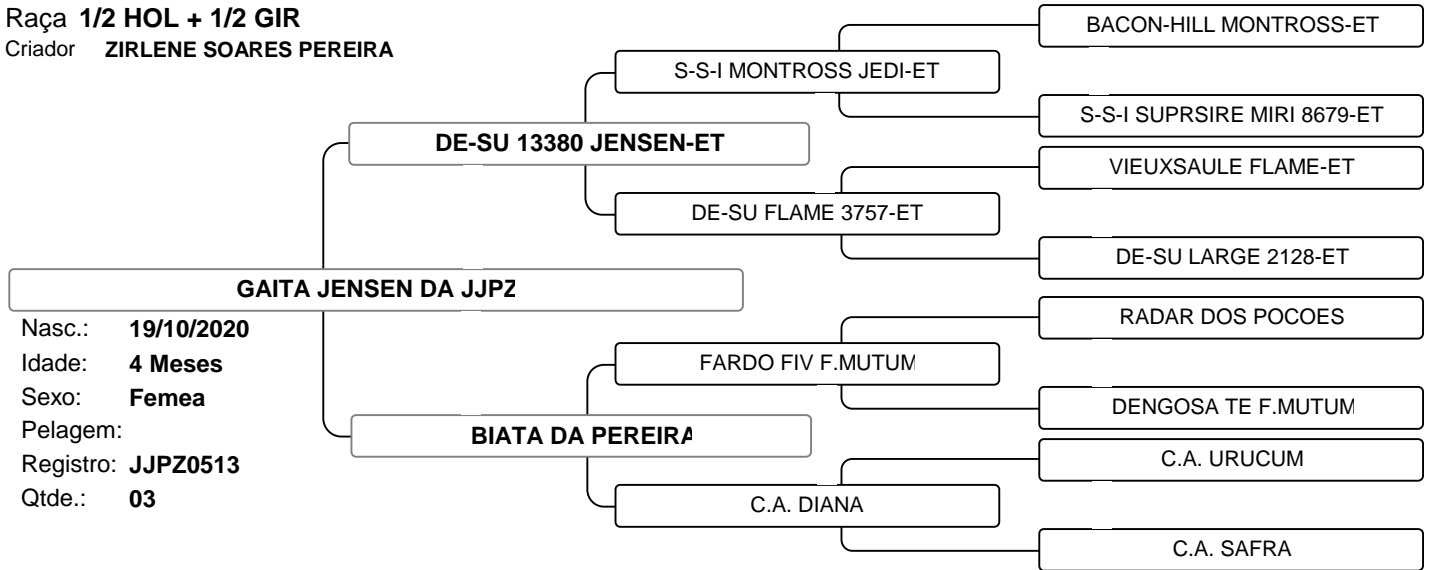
Raça **1/2 HOL + 1/2 GIR**
Criador **ZIRLENE SOARES PEREIRA**

BACON-HILL MONTROSS-ET

S-S-I MONTROSS JEDI-ET

S-S-I SUPRSIRE MIRI 8679-ET

DE-SU 13380 JENSEN-ET

VIEUXSAULE FLAME-ET

DE-SU FLAME 3757-ET

DE-SU LARGE 2128-ET

GAITA JENSEN DA JJPZ

Nasc.: 19/10/2020
Idade: 4 Meses
Sexo: Femea
Pelagem:
Registro: JJPZ0513
Qtde.: 03

RADAR DOS POCOES

FARDO FIV F.MUTUM

DENGOSA TE F.MUTUM

BIATA DA PEREIRA

C.A. URUCUM

C.A. DIANA

C.A. SAFRA